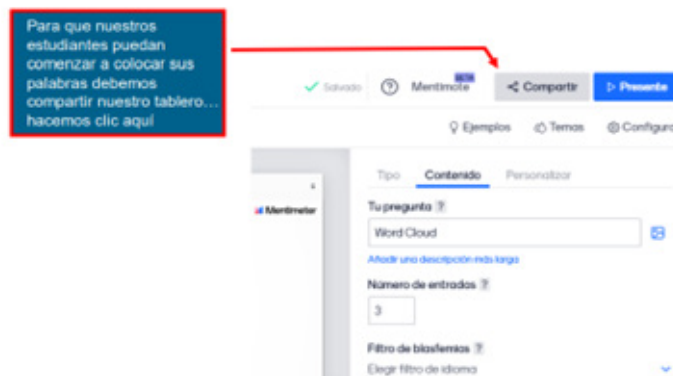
Para que nuestros estudiantes puedan comenzar a colocar sus palabras debemos compartir nuestro tablero… hacemos clic aquí

Salvado

Mentimote BETA

Compartir

Presente

Ejemplos

Temas

Configura

Mentimeter

Tipo

Contenido

Personalizar

Tu pregunta ?

Word Cloud

Añadir una descripción más larga

Número de entradas ?

3

Filtro de blasfemias ?

Elegir filtro de idioma